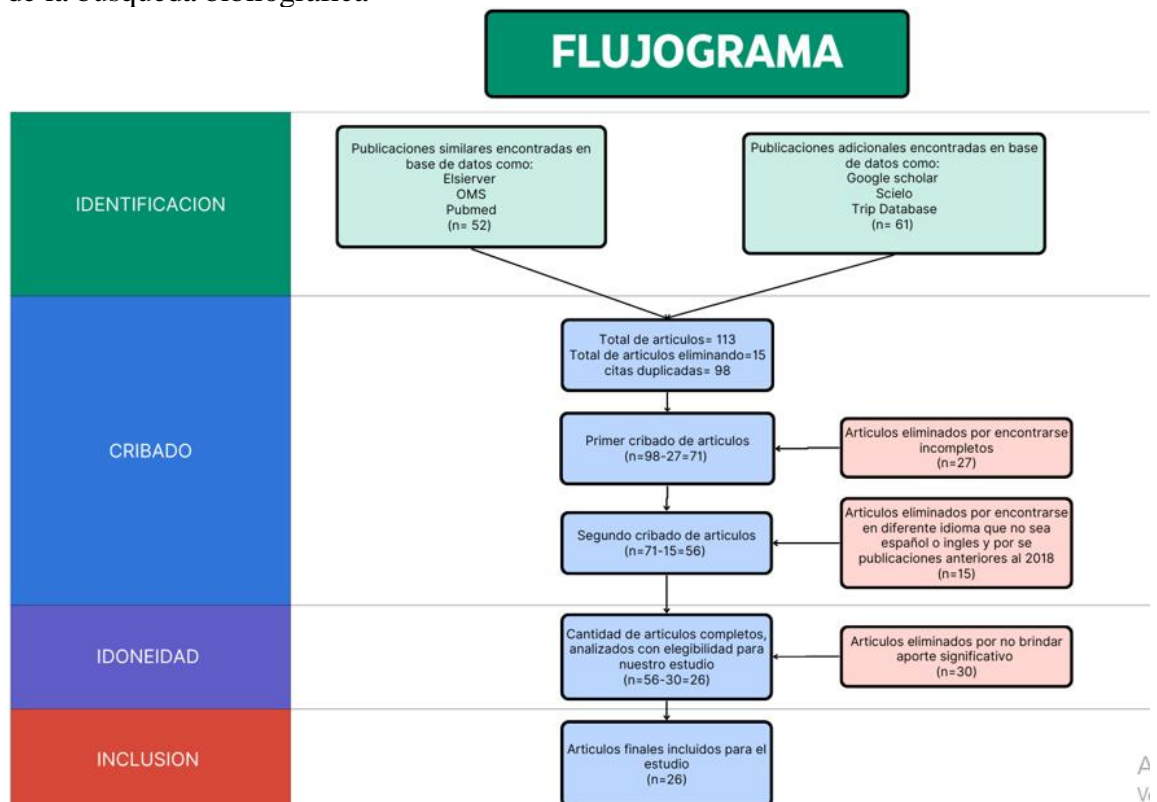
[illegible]

FLUJOGRAMA

IDENTIFICACION

Publicaciones similares encontradas en base de datos como:
Elsierver
OMS
Pubmed
(n= 52)

Publicaciones adicionales encontradas en base de datos como:
Google scholar
Scielo
Trip Database
(n= 61)

CRIBADO

Total de articulos= 113
Total de articulos eliminando=15
citas duplicadas= 98

Primer cribado de articulos
(n=98-27=71)

Articulos eliminados por encontrarse incompletos
(n=27)

Segundo cribado de articulos
(n=71-15=56)

Articulos eliminados por encontrarse en diferente idioma que no sea español o ingles y por se publicaciones anteriores al 2018
(n=15)

IDONEIDAD

Cantidad de articulos completos, analizados con elegibilidad para nuestro estudio
(n=56-30=26)

Articulos eliminados por no brindar aporte significativo
(n=30)

INCLUSION

Articulos finales incluidos para el estudio
(n=26)

A
V